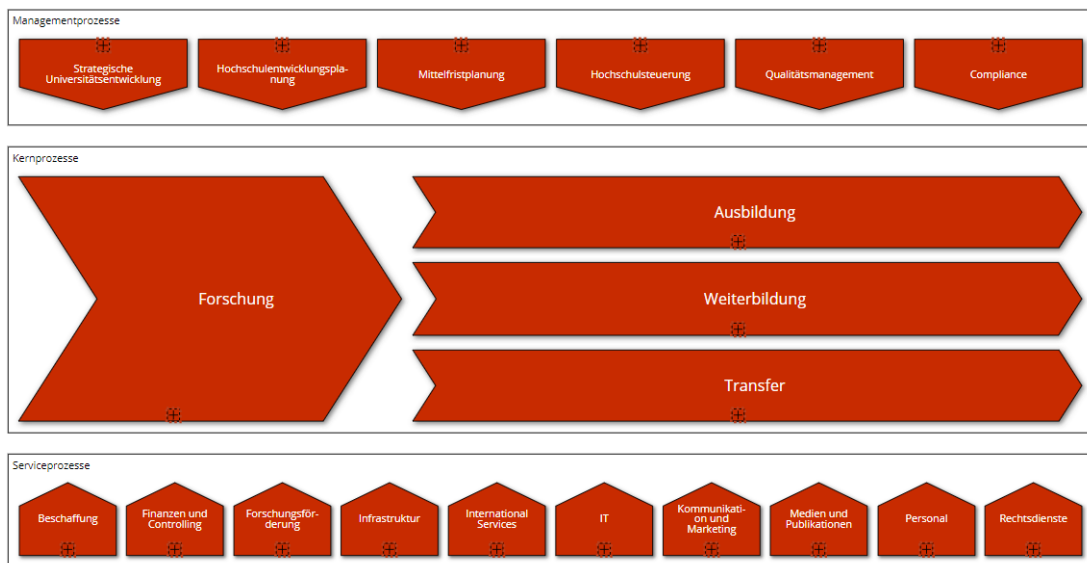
Managementprozesse

Strategische Universitätsentwicklung

Hochschulentwicklungsplanung

Mittelfristplanung

Hochschulsteuerung

Qualitätsmanagement

Compliance

Kernprozesse

Forschung

Ausbildung

Weiterbildung

Transfer

Serviceprozesse

Beschaffung

Finanzen und Controlling

Forschungsförderung

Infrastruktur

International Services

IT

Kommunikation und Marketing

Medien und Publikationen

Personal

Rechtsdienste